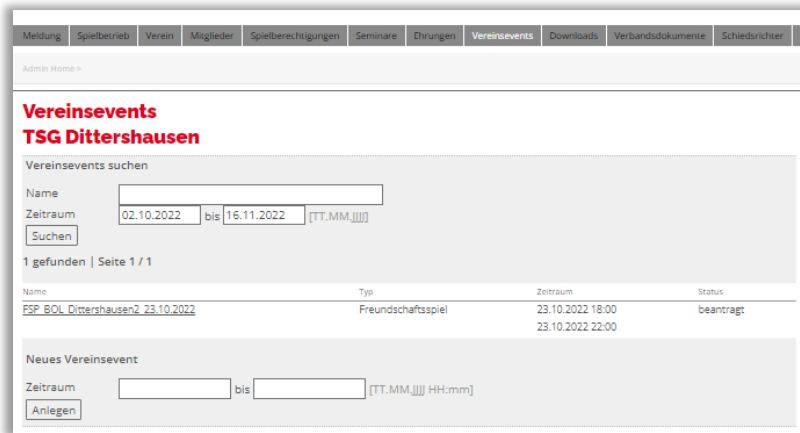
Meldung | Spielbetrieb | Verein | Mitglieder | Spielberechtigungen | Seminare | Ehrungen | Vereinsevents | Downloads | Verbandsdokumente | Schiedsrichter

Admin Home >

Vereinsevents
TSG Dittershausen

Vereinsevents suchen

Name

Zeitraum 02.10.2022 bis 16.11.2022 [TT.MM.JJJJ]

Suchen

1 gefunden | Seite 1 / 1

| Name | Typ | Zeitraum | Status |
|---|---|---|---|
| FSP_BOL_Dittershausen2_23.10.2022 | Freundschaftsspiel | 23.10.2022 18:00 23.10.2022 22:00 | beantragt |

Neues Vereinsevent

Zeitraum bis [TT.MM.JJJJ HH:mm]

Anlegen